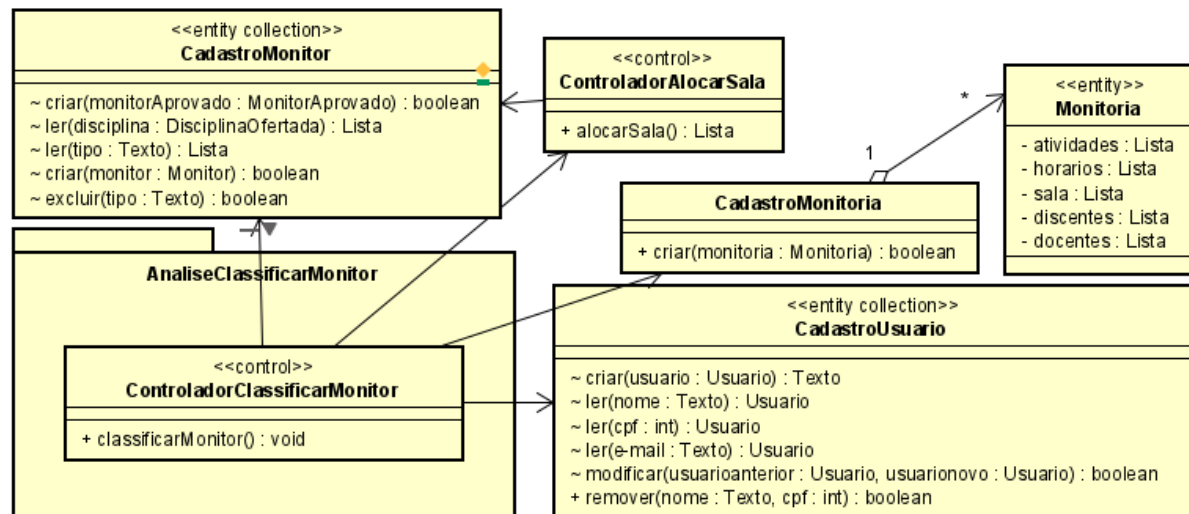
<<entity collection>>
CadastroMonitor

~ criar(monitorAprovado : MonitorAprovado) : boolean
~ ler(disciplina : DisciplinaOfertada) : Lista
~ ler(tipo : Texto) : Lista
~ criar(monitor : Monitor) : boolean
~ excluir(tipo : Texto) : boolean

<<control>>
ControladorAlocarSala

+ alocarSala() : Lista

*

1

<<entity>>
Monitoria

- atividades : Lista
- horarios : Lista
- sala : Lista
- discentes : Lista
- docentes : Lista

CadastroMonitoria

+ criar(monitoria : Monitoria) : boolean

AnaliseClassificarMonitor

<<control>>
ControladorClassificarMonitor

+ classificarMonitor() : void

<<entity collection>>
CadastroUsuario

~ criar(usuario : Usuario) : Texto
~ ler(nome : Texto) : Usuario
~ ler(cpf : int) : Usuario
~ ler(e-mail : Texto) : Usuario
~ modificar(usuarioanterior : Usuario, usuarionovo : Usuario) : boolean
+ remover(nome : Texto, cpf : int) : boolean